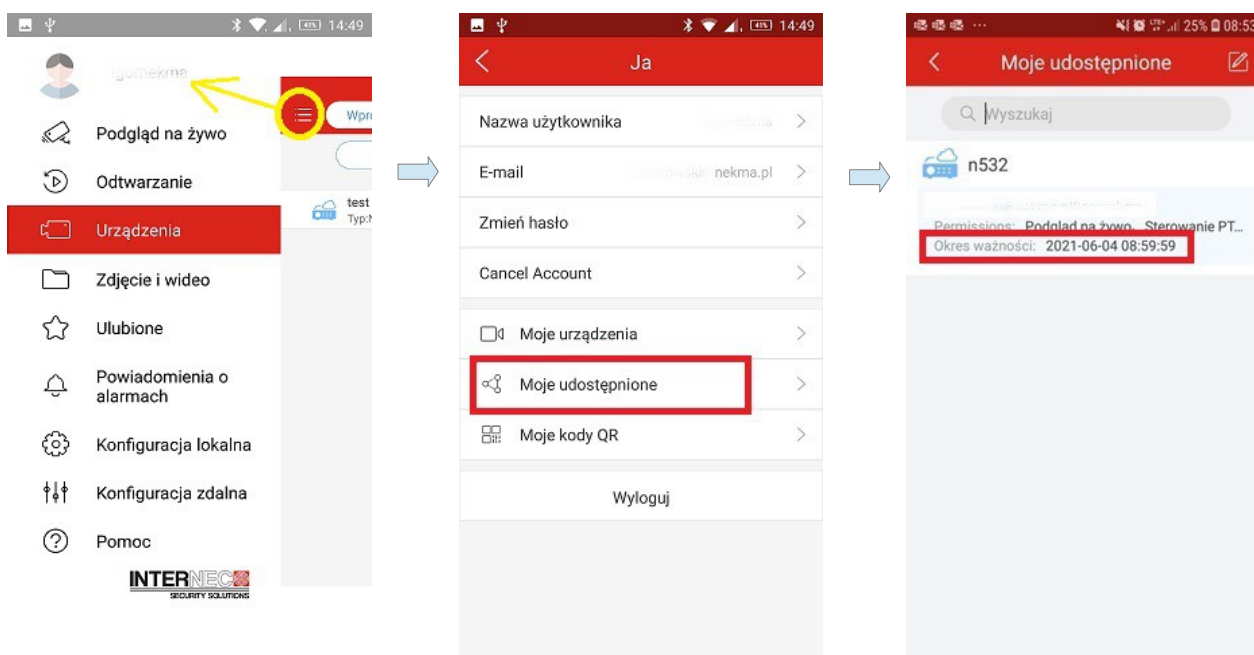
14:49

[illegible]gomekma

Wpro

Podgląd na żywo

Odtwarzanie

Urządzenia

Zdjęcie i wideo

Ulubione

Powiadomienia o alarmach

Konfiguracja lokalna

Konfiguracja zdalna

Pomoc

test
Typ:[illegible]

INTERNEC
SECURITY SOLUTIONS

14:49

Ja

Nazwa użytkownika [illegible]

E-mail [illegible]nekma.pl

Zmień hasło

Cancel Account

Moje urządzenia

Moje udostępnione

Moje kody QR

Wyloguj

25% 08:53

Moje udostępnione

Wyszukaj

n532

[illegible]

Permissions: Podgląd na żywo, Sterowanie PT...

Okres ważności: 2021-06-04 08:59:59